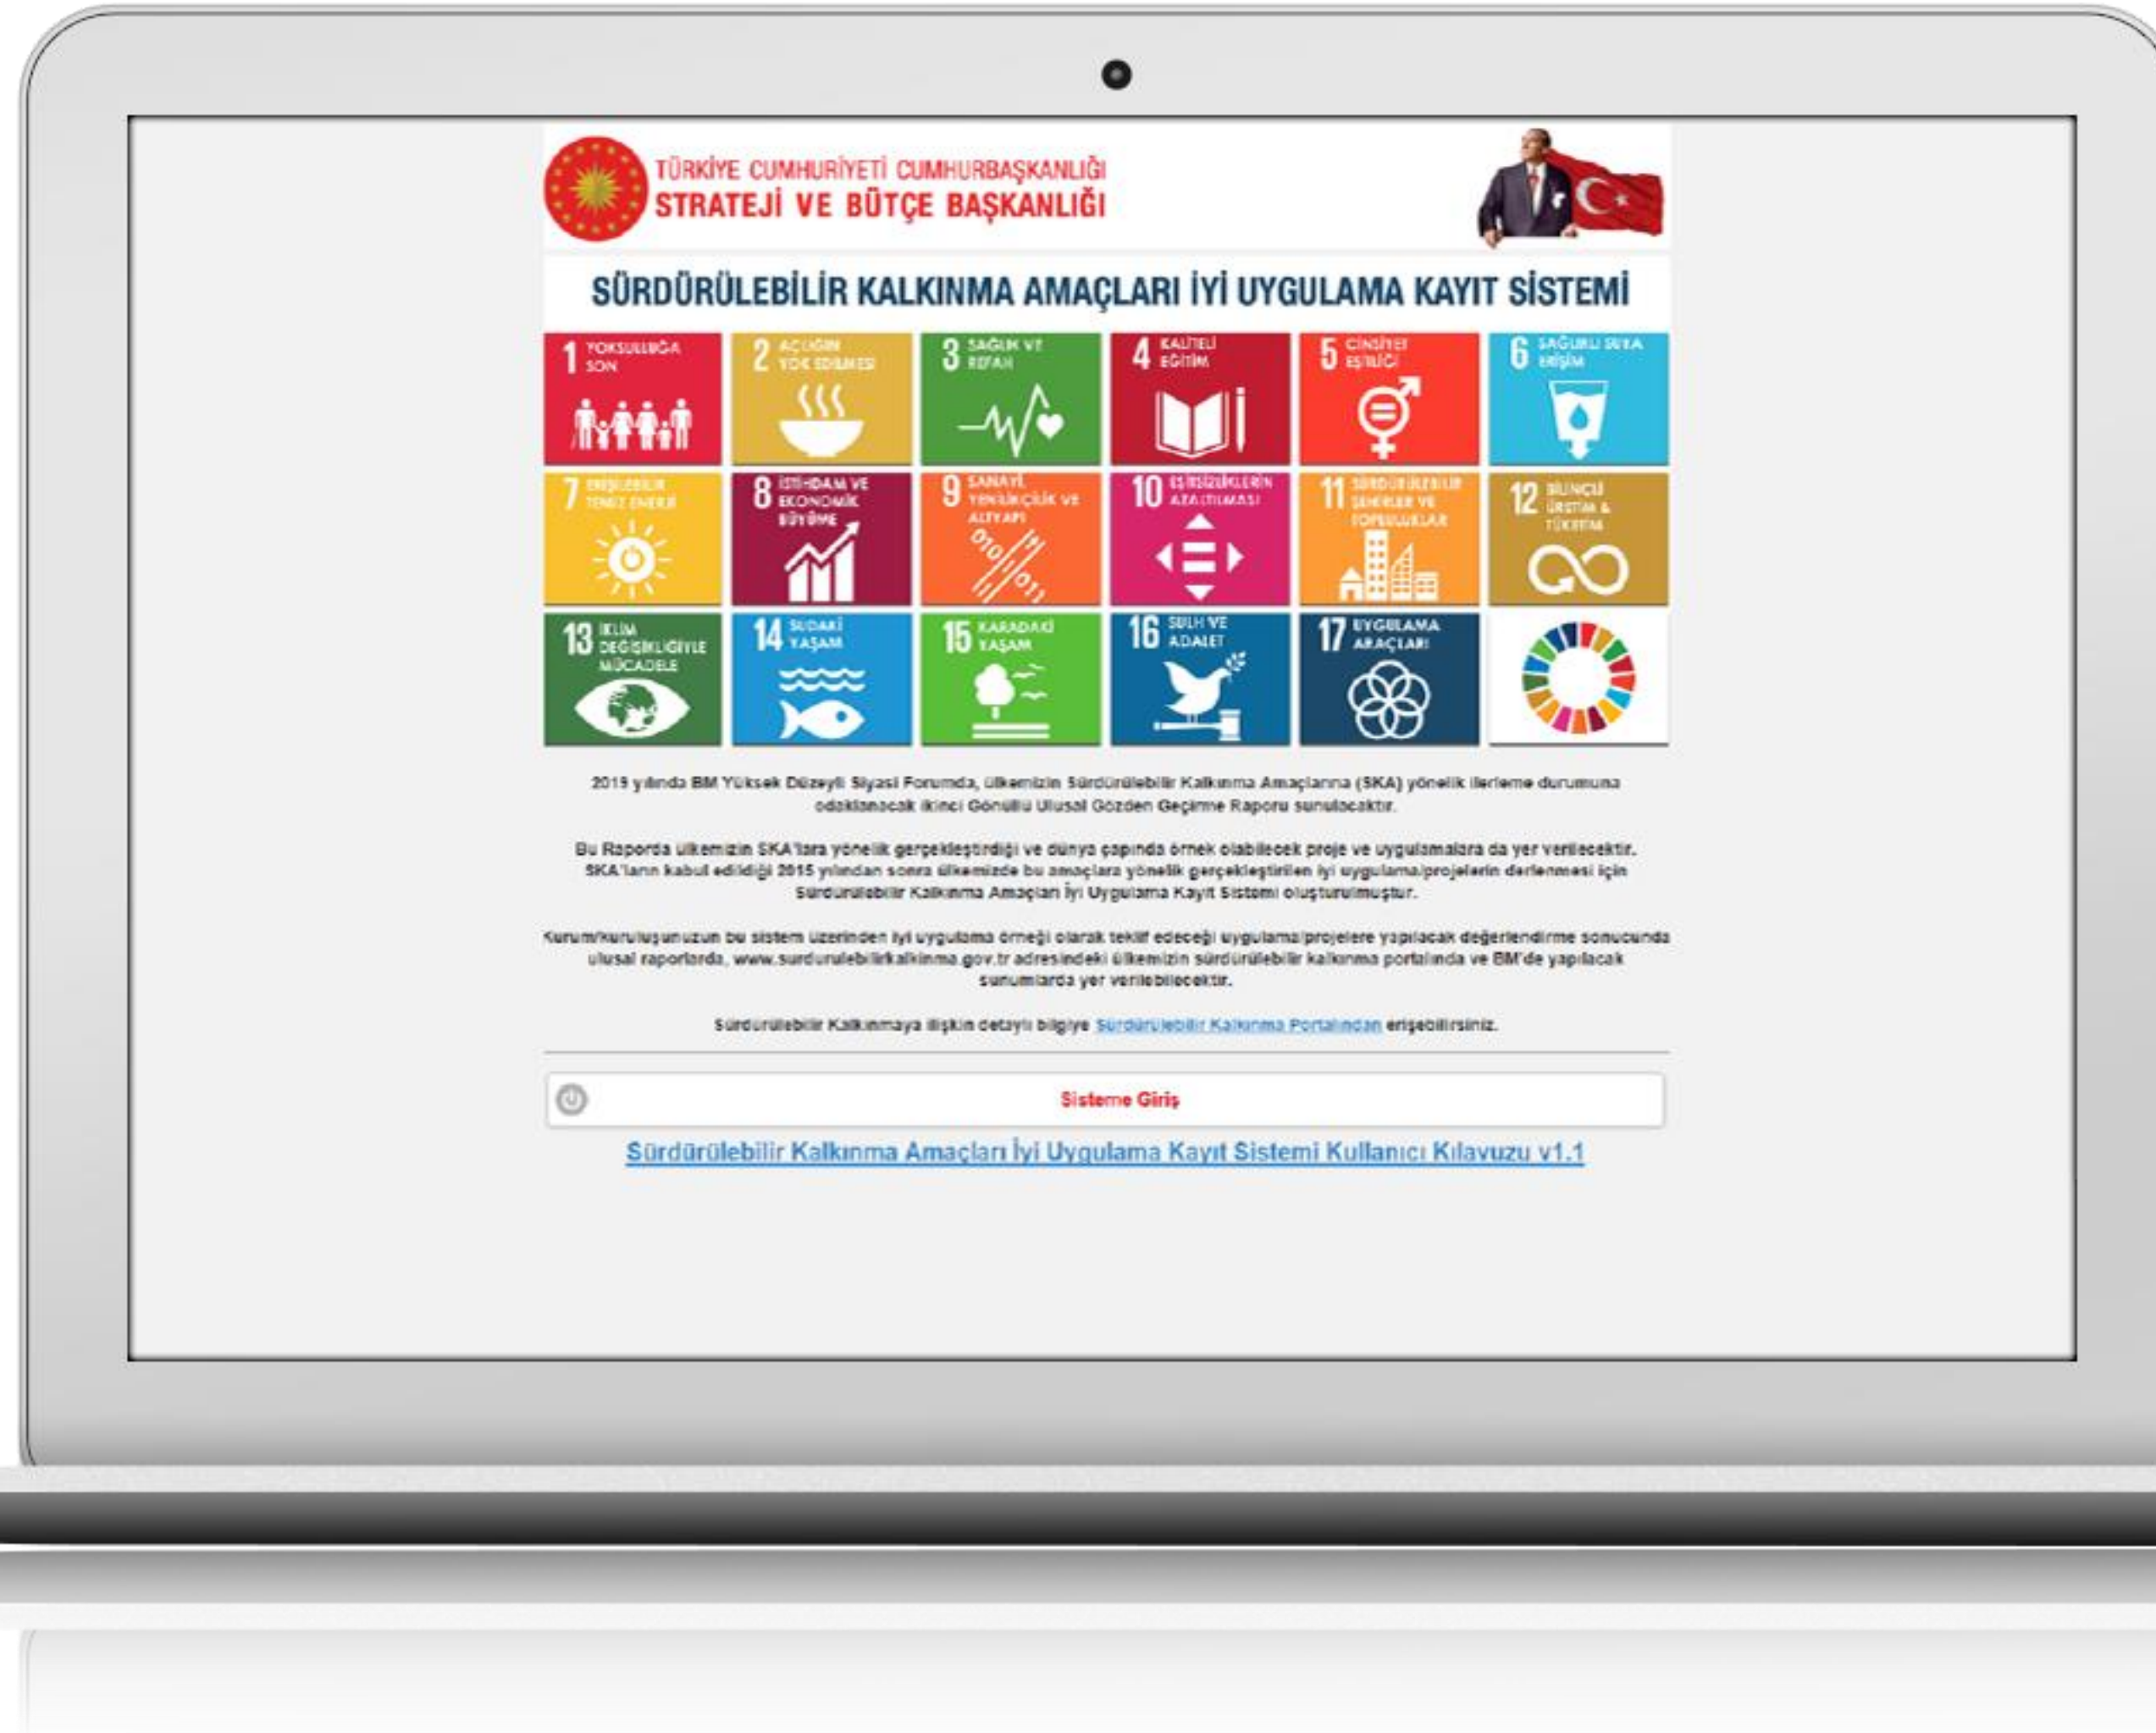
TÜRKİYE CUMHURİYETİ CUMHURBAŞKANLIĞI
STRATEJİ VE BÜTÇE BAŞKANLIĞI

SÜRDÜRÜLEBİLİR KALKINMA AMAÇLARI İYİ UYGULAMA KAYIT SİSTEMİ

1 YOKSULLUĞA SON
2 AÇLIĞIN YOK EDİLMESİ
3 SAĞLIK VE REFAH
4 KALİTELİ EĞİTİM
5 CİNSİYET EŞİTLİĞİ
6 SAĞLIKLI SU VE ERİŞİM
7 ERİŞİLEBİLİR TEMİZ ENERJİ
8 İSTİHDAM VE EKONOMİK BÜYÜME
9 SANAYİ, YENİLİKÇİLİK VE ALTYAPI
10 EŞİTSİZLİKLERİN AZALTILMASI
11 SÜRDÜRÜLEBİLİR ŞEHİRLER VE TOPLULUKLAR
12 BİLİNÇLİ ÜRETİM & TÜKETİM
13 İKLİM DEĞİŞİKLİĞİYLE MÜCADELE
14 SUDAKİ YAŞAM
15 KARADAKİ YAŞAM
16 SULH VE ADALET
17 UYGULAMA ARAÇLARI

2019 yılında BM Yüksek Düzeyli Siyasi Forumda, ülkemizin Sürdürülebilir Kalkınma Amaçlarına (SKA) yönelik ilerleme durumuna odaklanacak ikinci Gönüllü Ulusal Gözden Geçirme Raporu sunulacaktır.

Bu Raporda ülkemizin SKA'lara yönelik gerçekleştirdiği ve dünya çapında örnek olabilecek proje ve uygulamalara da yer verilecektir. SKA'ların kabul edildiği 2015 yılından sonra ülkemizde bu amaçlara yönelik gerçekleştirilen iyi uygulama/projelerin derlenmesi için Sürdürülebilir Kalkınma Amaçları İyi Uygulama Kayıt Sistemi oluşturulmuştur.

Kurum/kuruluşunuzun bu sistem üzerinden iyi uygulama örneği olarak teklif edeceği uygulama/projelere yapılacak değerlendirme sonucunda ulusal raporlarda, www.surdurulebilirkalkinma.gov.tr adresindeki ülkemizin sürdürülebilir kalkınma portalında ve BM'de yapılacak sunumlarda yer verilebilecektir.

Sürdürülebilir Kalkınmaya ilişkin detaylı bilgiye Sürdürülebilir Kalkınma Portalından erişebilirsiniz.

Sisteme Giriş

Sürdürülebilir Kalkınma Amaçları İyi Uygulama Kayıt Sistemi Kullanıcı Kılavuzu v1.1